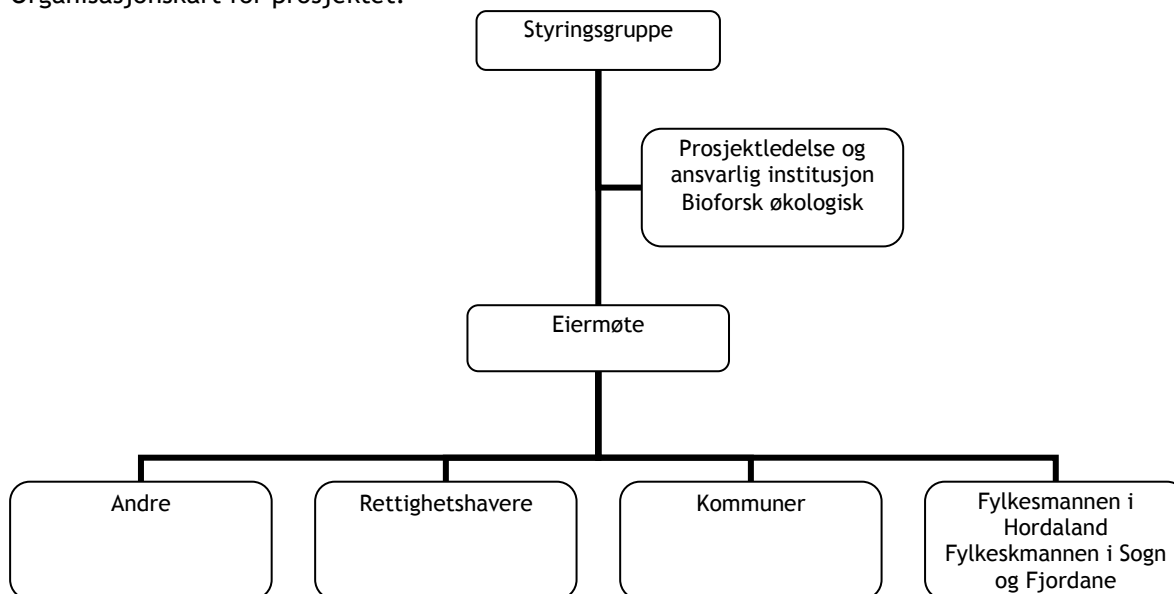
Organisasjonskart for prosjektet.

Styringsgruppe

Prosjektledelse og ansvarlig institusjon Bioforsk økologisk

Eiermøte

Andre

Rettighetshavere

Kommuner

Fylkesmannen i Hordaland Fylkeskmannen i Sogn og Fjordane